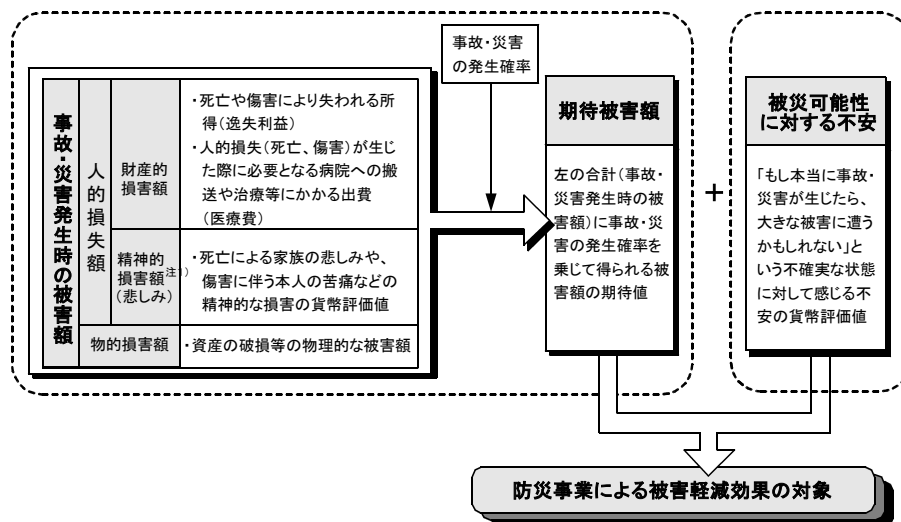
事故・災害の発生確率

事故・災害発生時の被害額

人的損失額

財産的損害額

・死亡や傷害により失われる所得(逸失利益)
・人的損失(死亡、傷害)が生じた際に必要となる病院への搬送や治療等にかかる出費(医療費)

精神的損害額$^{注)}$(悲しみ)

・死亡による家族の悲しみや、傷害に伴う本人の苦痛などの精神的な損害の貨幣評価値

物的損害額

・資産の破損等の物理的な被害額

期待被害額

左の合計(事故・災害発生時の被害額)に事故・災害の発生確率を乗じて得られる被害額の期待値

+

被災可能性に対する不安

「もし本当に事故・災害が生じたら、大きな被害に遭うかもしれない」という不確実な状態に対して感じる不安の貨幣評価値

防災事業による被害軽減効果の対象